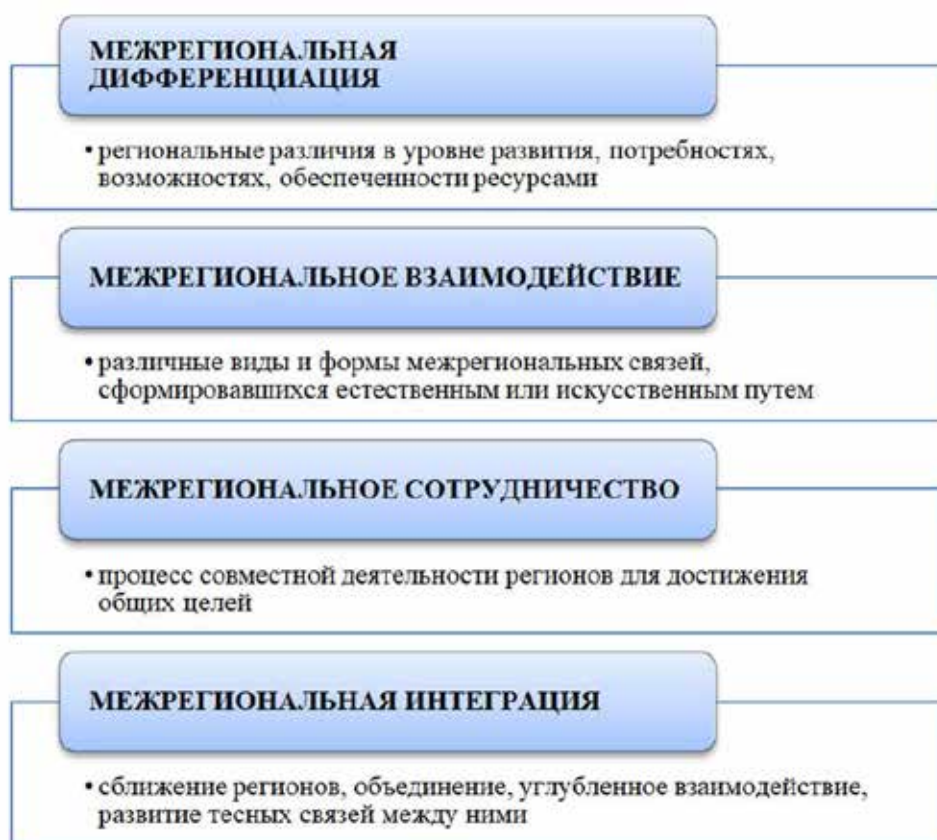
МЕЖРЕГИОНАЛЬНАЯ ДИФФЕРЕНЦИАЦИЯ

• региональные различия в уровне развития, потребностях, возможностях, обеспеченности ресурсами

МЕЖРЕГИОНАЛЬНОЕ ВЗАИМОДЕЙСТВИЕ

• различные виды и формы межрегиональных связей, сформировавшихся естественным или искусственным путем

МЕЖРЕГИОНАЛЬНОЕ СОТРУДНИЧЕСТВО

• процесс совместной деятельности регионов для достижения общих целей

МЕЖРЕГИОНАЛЬНАЯ ИНТЕГРАЦИЯ

• сближение регионов, объединение, углубленное взаимодействие, развитие тесных связей между ними